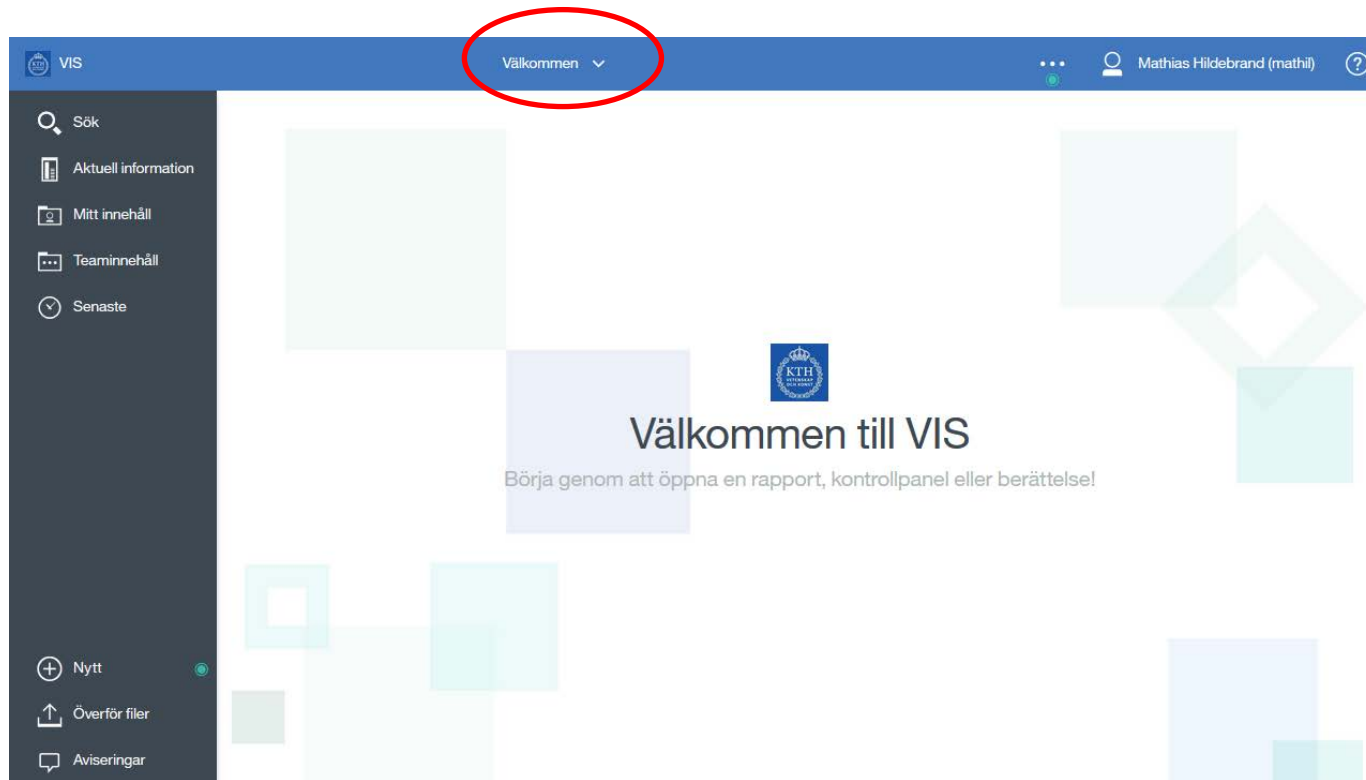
VIS

Välkommen

•••

Mathias Hildebrand (mathil)

?

Sök

Aktuell information

Mitt innehåll

Teaminnehåll

Senaste

KTH

Välkommen till VIS

Börja genom att öppna en rapport, kontrollpanel eller berättelse!

Nytt

Överför filer

Aviseringar